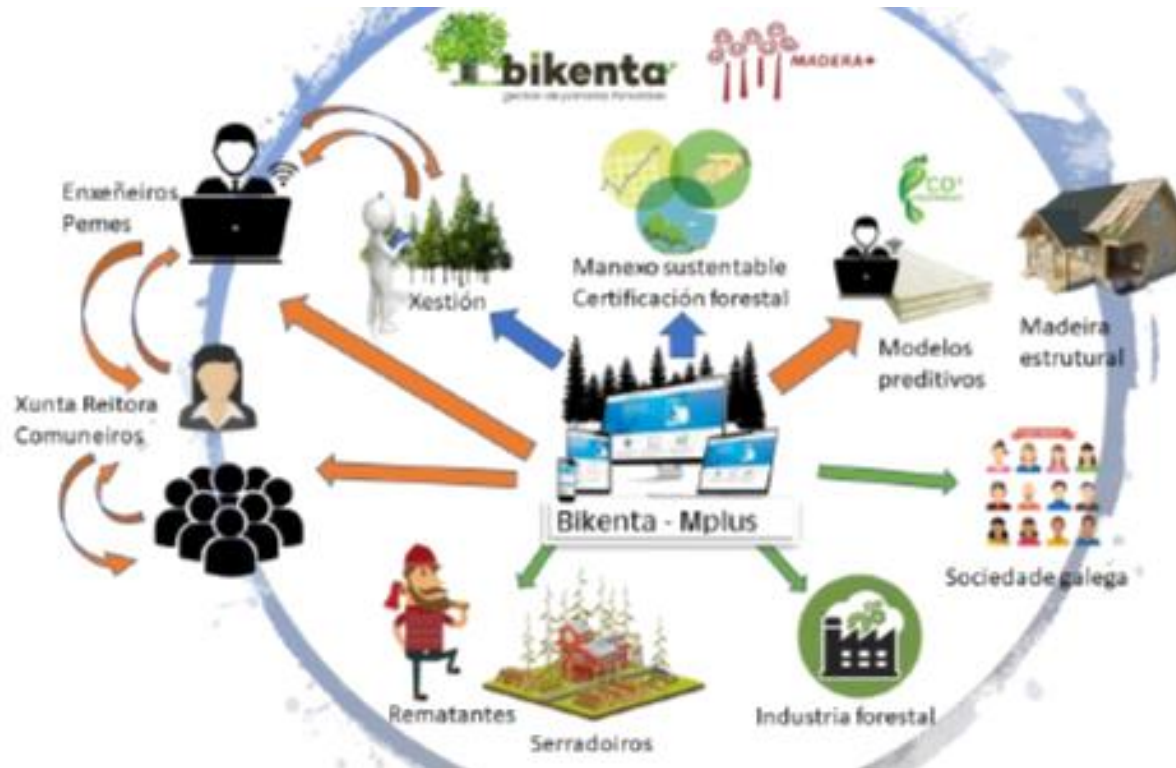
bikenta
gestión de proxectos forestais

MADERA+

Enxeñeiros
Pemes

Xestión

Manexo sustentable
Certificación forestal

$CO_2$

Madeira
estrutural

Modelos
preditivos

Xunta Reitora
Comuneiros

Bikenta - Mplus

Sociedade galega

Rematantes

Serradoiros

Industria forestal